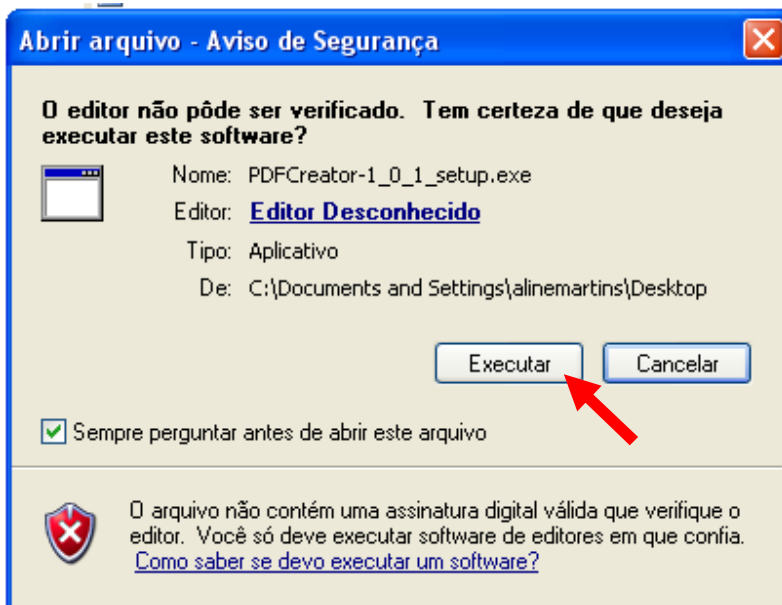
Abrir arquivo - Aviso de Segurança

O editor não pôde ser verificado. Tem certeza de que deseja executar este software?

Nome: PDFCreator-1_0_1_setup.exe
Editor: Editor Desconhecido
Tipo: Aplicativo
De: C:\Documents and Settings\alinemartins\Desktop

Executar
Cancelar

Sempre perguntar antes de abrir este arquivo

O arquivo não contém uma assinatura digital válida que verifique o editor. Você só deve executar software de editores em que confia. Como saber se devo executar um software?